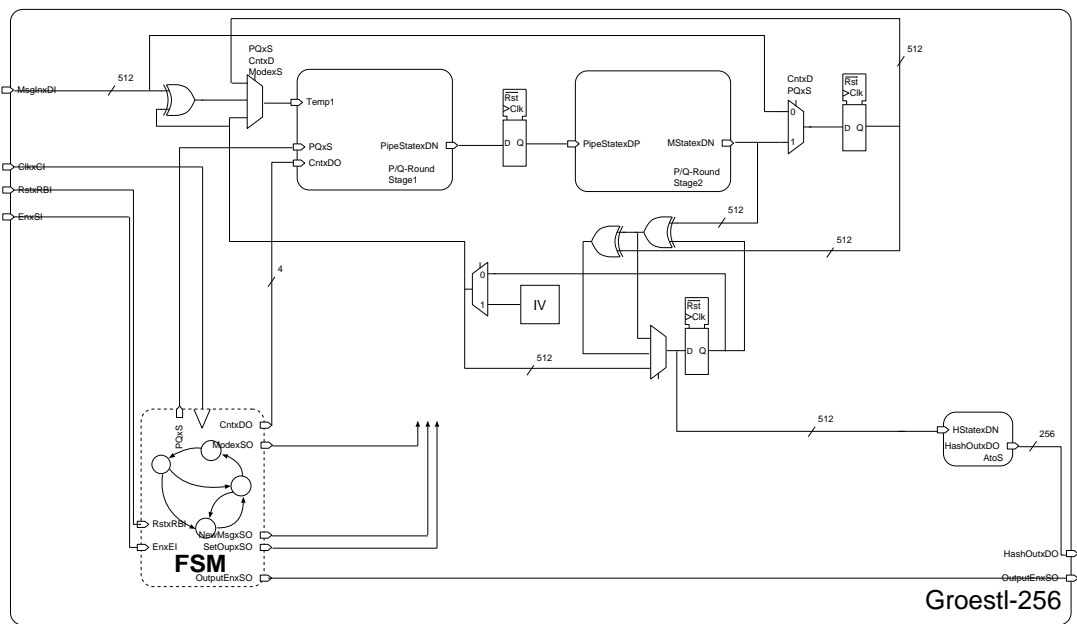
512
MsgInxDI
512
PQxS
CntxD
ModexS
Temp1
PQxS
CntxDO
PipeStatexDN
P/Q-Round
Stage1
Rst
Clk
D Q
PipeStatexDP
MStatexDN
P/Q-Round
Stage2
CntxD
PQxS
0
1
Rst
Clk
D Q
512
ClkxCI
RstxRBI
EnxSI
512
512
4
0
1
IV
Rst
Clk
D Q
512
512
HStatexDN
HashOutxDO
AtoS
256
CntxDO
ModexSO
PQxS
RstxRBI
NewMsgxSO
EnxEI
SetOupxSO
FSM
OutputEnxSO
HashOutxDO
OutputEnxSO
Groestl-256